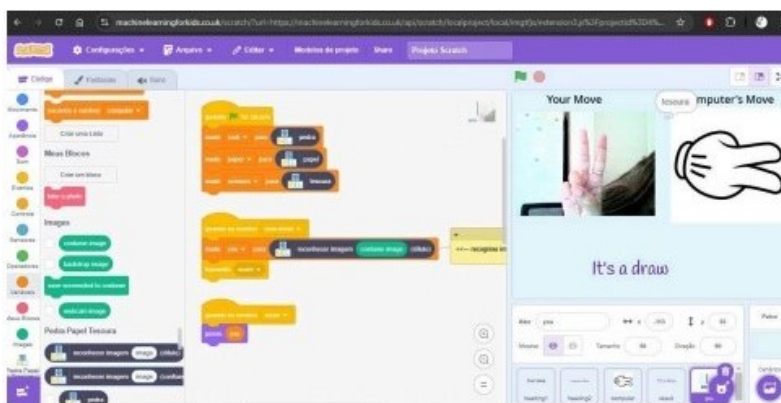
machinelearningforkids.co.uk/scratch/?url=https://machinelearningforkids.co.uk/api/scratch/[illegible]

Configurações Arquivo Editar Modelos de projeto Share Projeto Scratch

Código Fantasias Sons

Movimento
Aparência
Som
Eventos
Controle
Sensores
Operadores
Variáveis
Meus Blocos
Images
Pedra Papel Tesoura

Criar uma Lista
Meus Blocos
Criar um bloco
Images
costume image
backdrop image
Pedra Papel Tesoura
reconhecer imagem (image) (rótulo)
reconhecer imagem (image) (confiança)
pedra

quando for clicado
mude rock para pedra
mude paper para papel
mude scissors para tesoura

quando eu receber new move
mude you para reconhecer imagem (costume image) (rótulo)
transmita move

<— recognise im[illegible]

quando eu receber move
pense you

Your Move
tesoura
mputer's Move

It's a draw

Ator you
x -203 y 30
Mostre
Tamanho 80 Direção 90
Palco
Cenários